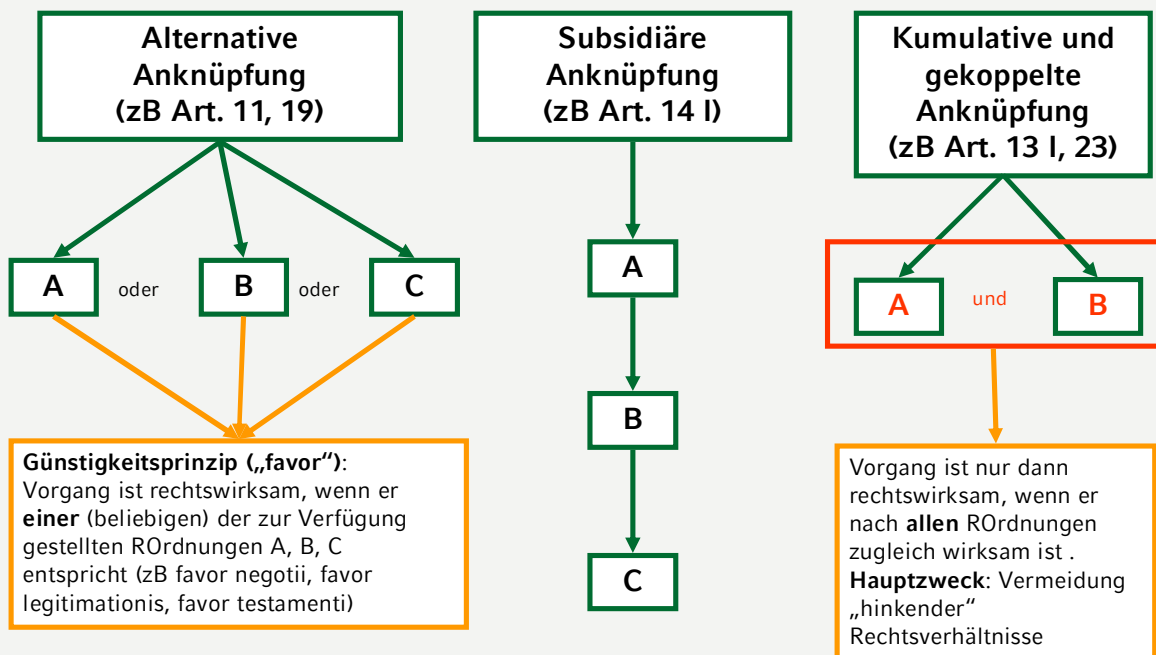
Alternative Anknüpfung (zB Art. 11, 19)

A oder B oder C

Günstigkeitsprinzip („favor"): Vorgang ist rechtswirksam, wenn er einer (beliebigen) der zur Verfügung gestellten ROrdnungen A, B, C entspricht (zB favor negotii, favor legitimationis, favor testamenti)

Subsidiäre Anknüpfung (zB Art. 14 I)

A

B

C

Kumulative und gekoppelte Anknüpfung (zB Art. 13 I, 23)

A und B

Vorgang ist nur dann rechtswirksam, wenn er nach allen ROrdnungen zugleich wirksam ist . Hauptzweck: Vermeidung „hinkender" Rechtsverhältnisse